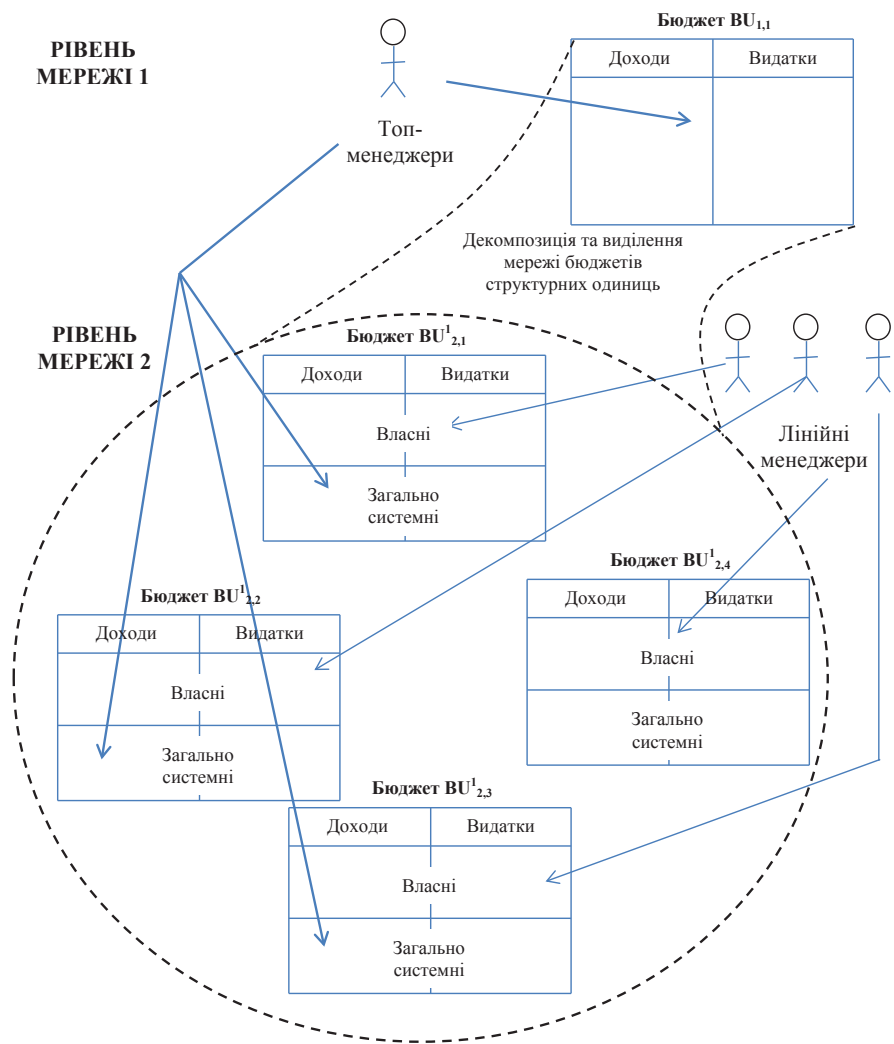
РІВЕНЬ МЕРЕЖІ 1

Топ-менеджери

Бюджет $BU_{1,1}$

| Доходи | Видатки |
|---|---|

Декомпозиція та виділення мережі бюджетів структурних одиниць

РІВЕНЬ МЕРЕЖІ 2

Бюджет $BU^{1}_{2,1}$

| Доходи | Видатки |
|---|---|
| Власні | |
| Загально системні | |

Лінійні менеджери

Бюджет $BU^{1}_{2,4}$

| Доходи | Видатки |
|---|---|
| Власні | |
| Загально системні | |

Бюджет $BU^{1}_{2,2}$

| Доходи | Видатки |
|---|---|
| Власні | |
| Загально системні | |

Бюджет $BU^{1}_{2,3}$

| Доходи | Видатки |
|---|---|
| Власні | |
| Загально системні | |